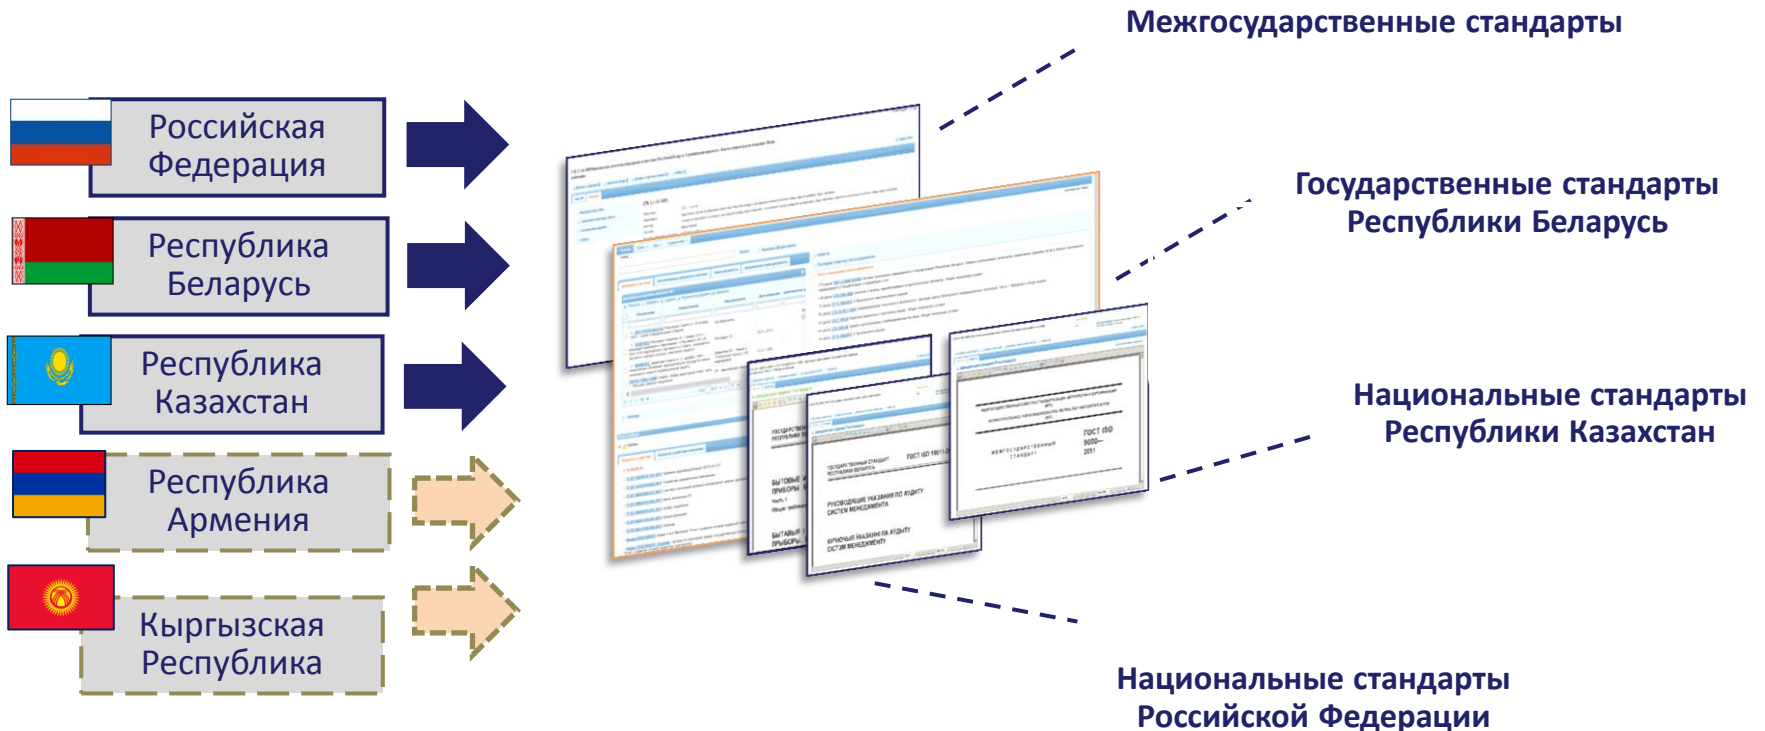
Межгосударственные стандарты

Российская Федерация

Республика Беларусь

Республика Казахстан

Республика Армения

Кыргызская Республика

Государственные стандарты Республики Беларусь

Национальные стандарты Республики Казахстан

Национальные стандарты Российской Федерации